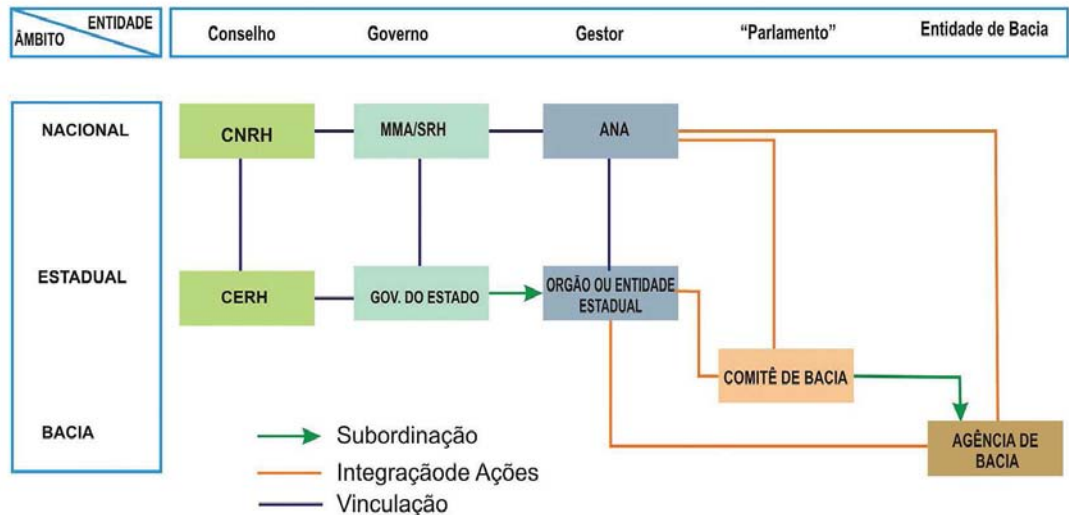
ENTIDADE
ÂMBITO

Conselho | Governo | Gestor | "Parlamento" | Entidade de Bacia

NACIONAL
ESTADUAL
BACIA

CNRH
MMA/SRH
ANA
CERH
GOV. DO ESTADO
ORGÃO OU ENTIDADE ESTADUAL
COMITÊ DE BACIA
AGÊNCIA DE BACIA

Subordinação
Integraçãode Ações
Vinculação